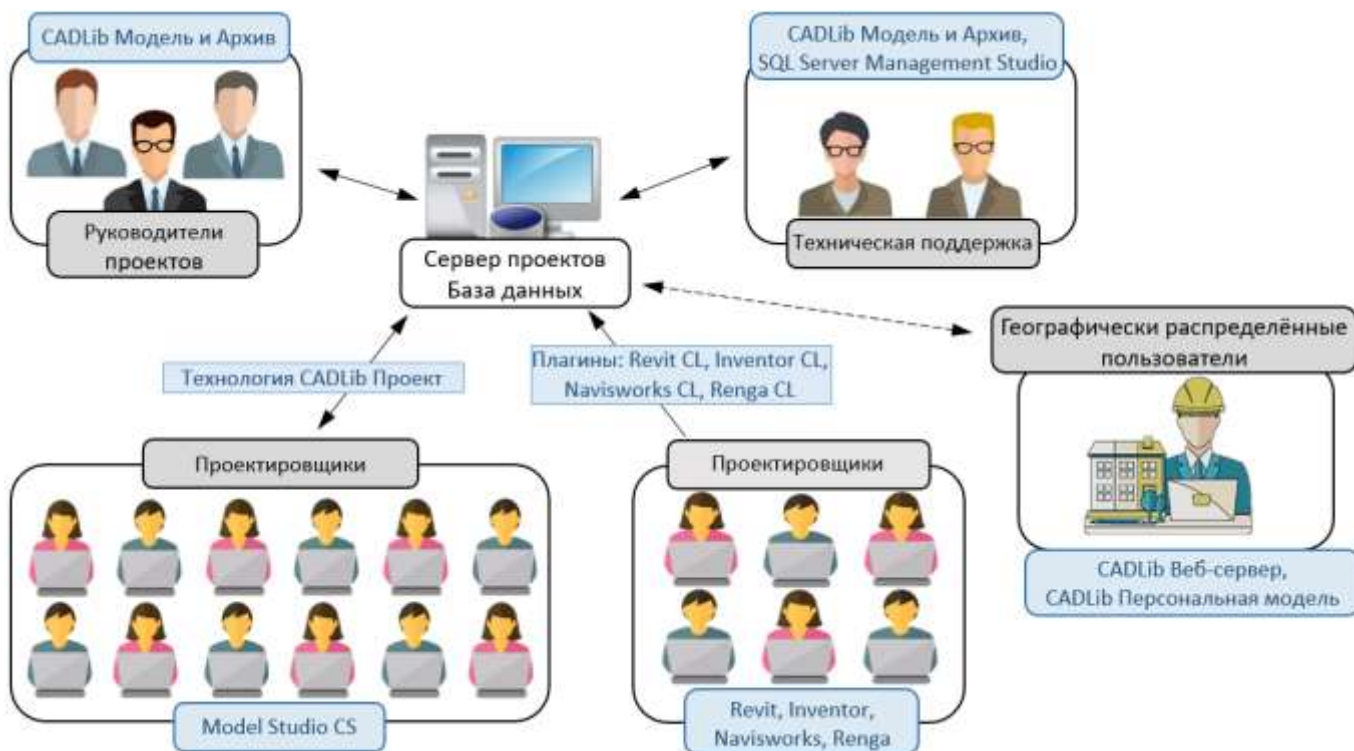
CADLib Модель и Архив

Руководители проектов

CADLib Модель и Архив, SQL Server Management Studio

Техническая поддержка

Сервер проектов
База данных

Географически распределённые пользователи

Технология CADLib Проект

Плагины: Revit CL, Inventor CL, Navisworks CL, Renga CL

Проектировщики

Проектировщики

CADLib Веб-сервер, CADLib Персональная модель

Model Studio CS

Revit, Inventor, Navisworks, Renga